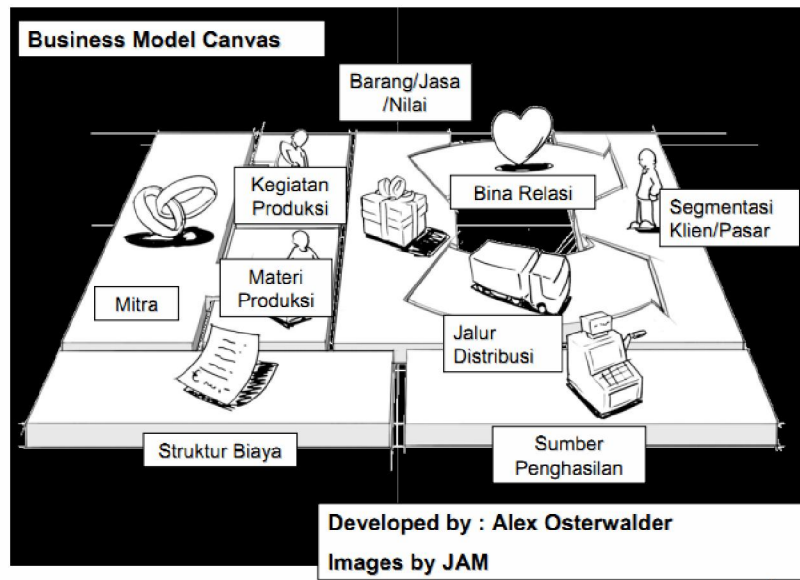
Business Model Canvas

Barang/Jasa /Nilai

Kegiatan Produksi

Bina Relasi

Segmentasi Klien/Pasar

Materi Produksi

Mitra

Jalur Distribusi

Struktur Biaya

Sumber Penghasilan

Developed by : Alex Osterwalder

Images by JAM